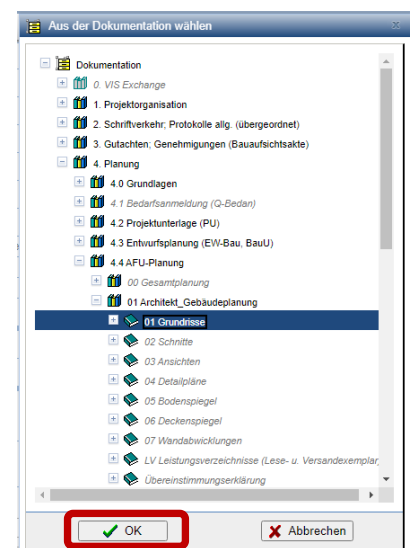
Aus der Dokumentation wählen

Dokumentation
0. VIS Exchange
1. Projektorganisation
2. Schriftverkehr; Protokolle allg. (übergeordnet)
3. Gutachten; Genehmigungen (Bauaufsichtsakte)
4. Planung
4.0 Grundlagen
4.1 Bedarfsanmeldung (Q-Bedan)
4.2 Projektunterlage (PU)
4.3 Entwurfsplanung (EW-Bau, BauU)
4.4 AFU-Planung
00 Gesamtplanung
01 Architekt_Gebäudeplanung
01 Grundrisse
02 Schnitte
03 Ansichten
04 Detailpläne
05 Bodenspiegel
06 Deckenspiegel
07 Wandabwicklungen
LV Leistungsverzeichnisse (Lese- u. Versandexemplar
Übereinstimmungserklärung

OK
Abbrechen